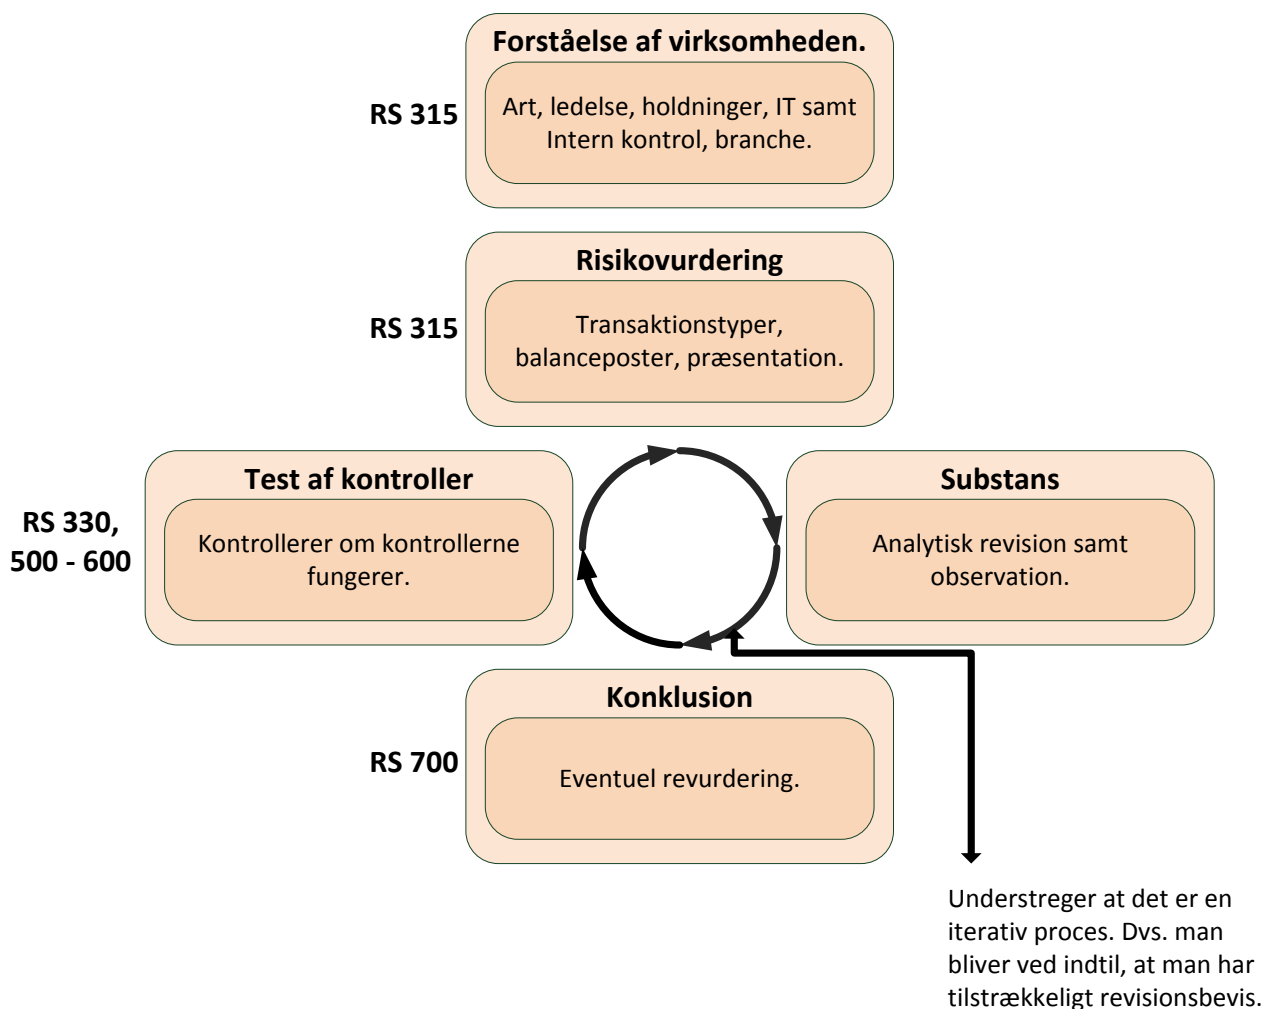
Forståelse af virksomheden.

RS 315

Art, ledelse, holdninger, IT samt Intern kontrol, branche.

Risikovurdering

RS 315

Transaktionstyper, balanceposter, præsentation.

Test af kontroller

RS 330, 500 - 600

Kontrollerer om kontrollerne fungerer.

Substans

Analytisk revision samt observation.

Konklusion

RS 700

Eventuel revurdering.

Understreger at det er en iterativ proces. Dvs. man bliver ved indtil, at man har tilstrækkeligt revisionsbevis.